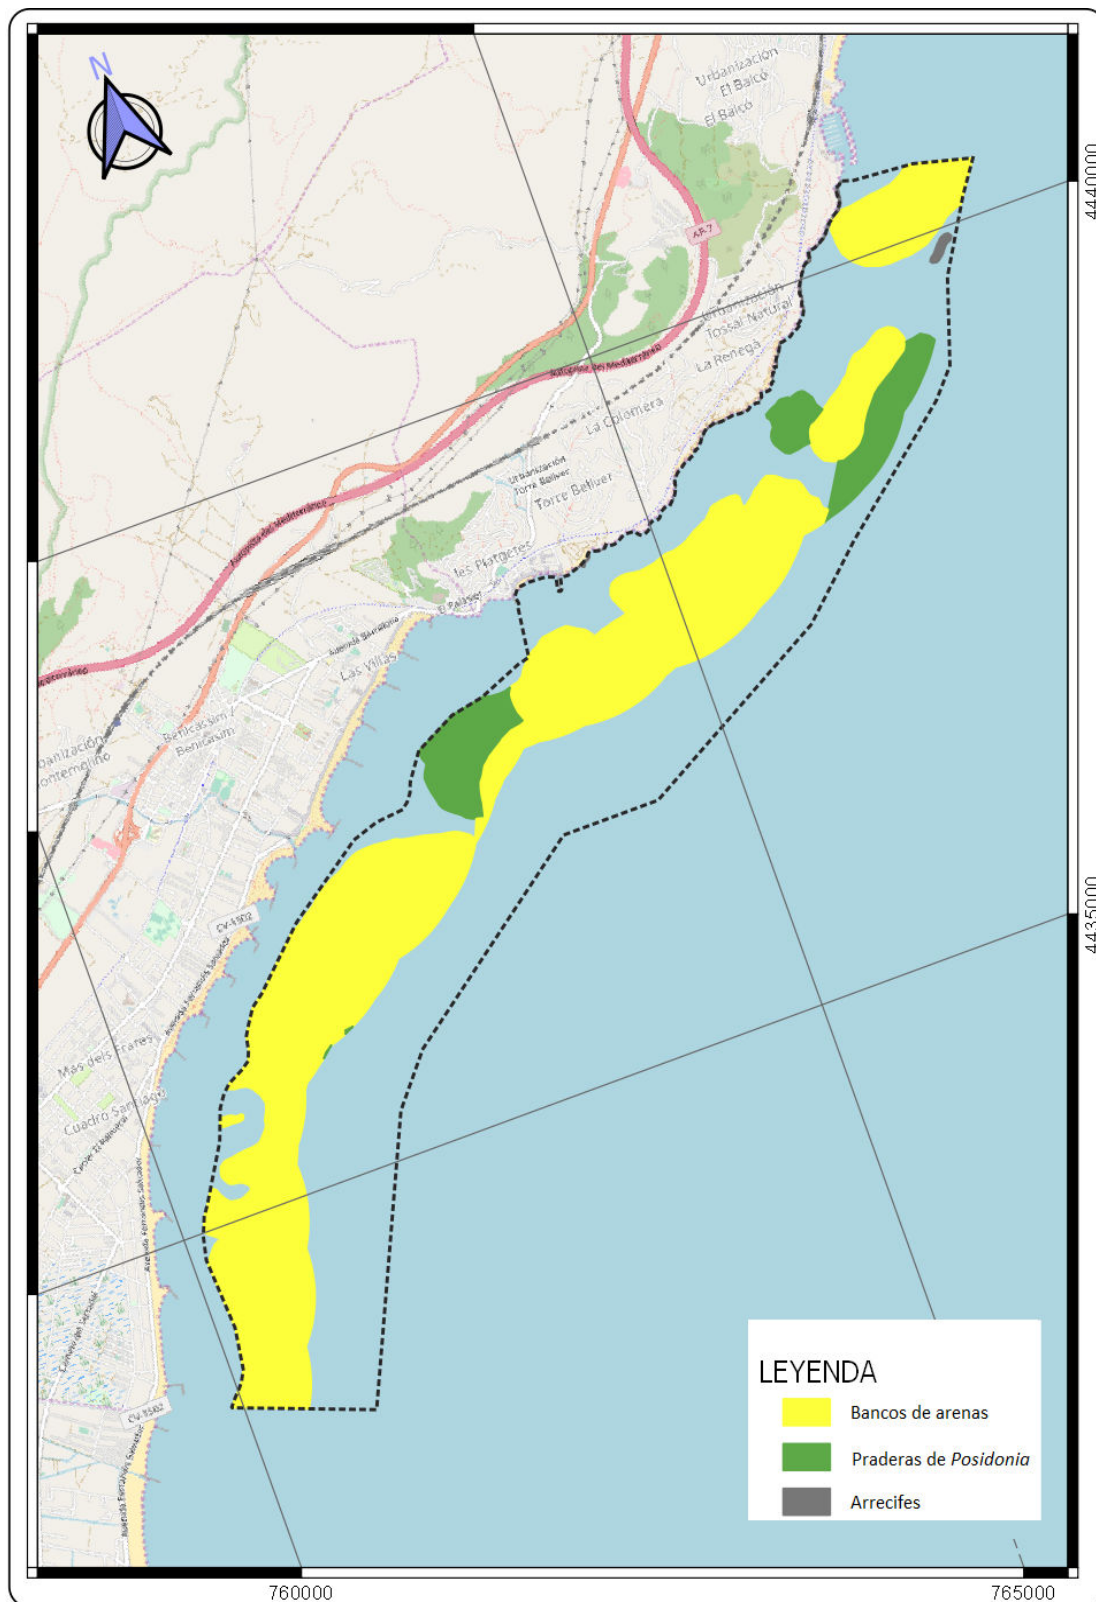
N

Urbanización El Balco

El Balco

AP-7

Autopista del Mediterráneo

Urbanización Tossal Natural

La Renega

La Colomera

Urbanización Torre Bellver

Torre Bellver

Les Platgetes

El Palasiet

Avenida Barcelona

Las Villas

Benicassim / Benicàssim

Urbanización Montemolino

CV-1502

Avenida Ferrandis Salvador

Mas dels Frares

Cuadro Santiago

4440000

4435000

760000

765000

LEYENDA

Bancos de arenas

Praderas de *Posidonia*

Arrecifes